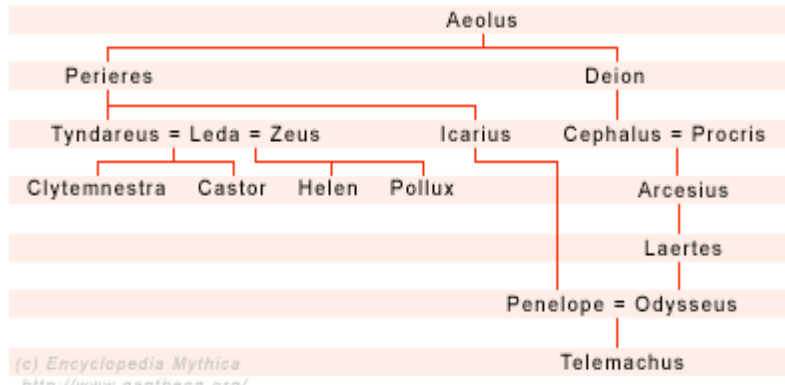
Aeolus

Perieres

Deion

Tyndareus = Leda = Zeus

Icarius

Cephalus = Procris

Clytemnestra

Castor

Helen

Pollux

Arcesius

Laertes

Penelope = Odysseus

(c) Encyclopedia Mythica

Telemachus

http://www.pantheon.org/